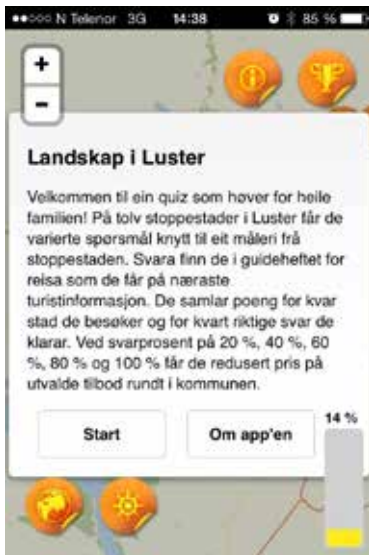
●●○○○ N Telenor 3G 14:38 85 %

+

-

Landskap i Luster

Velkommen til ein quiz som høver for heile familien! På tolv stoppestader i Luster får de varierte spørsmål knytt til eit måleri frå stoppestaden. Svara finn de i guideheftet for reisa som de får på næraste turistinformasjon. De samlar poeng for kvar stad de besøker og for kvart riktige svar de klarar. Ved svarprosent på 20 %, 40 %, 60 %, 80 % og 100 % får de redusert pris på utvalde tilbod rundt i kommunen.

Start

Om app'en

14 %